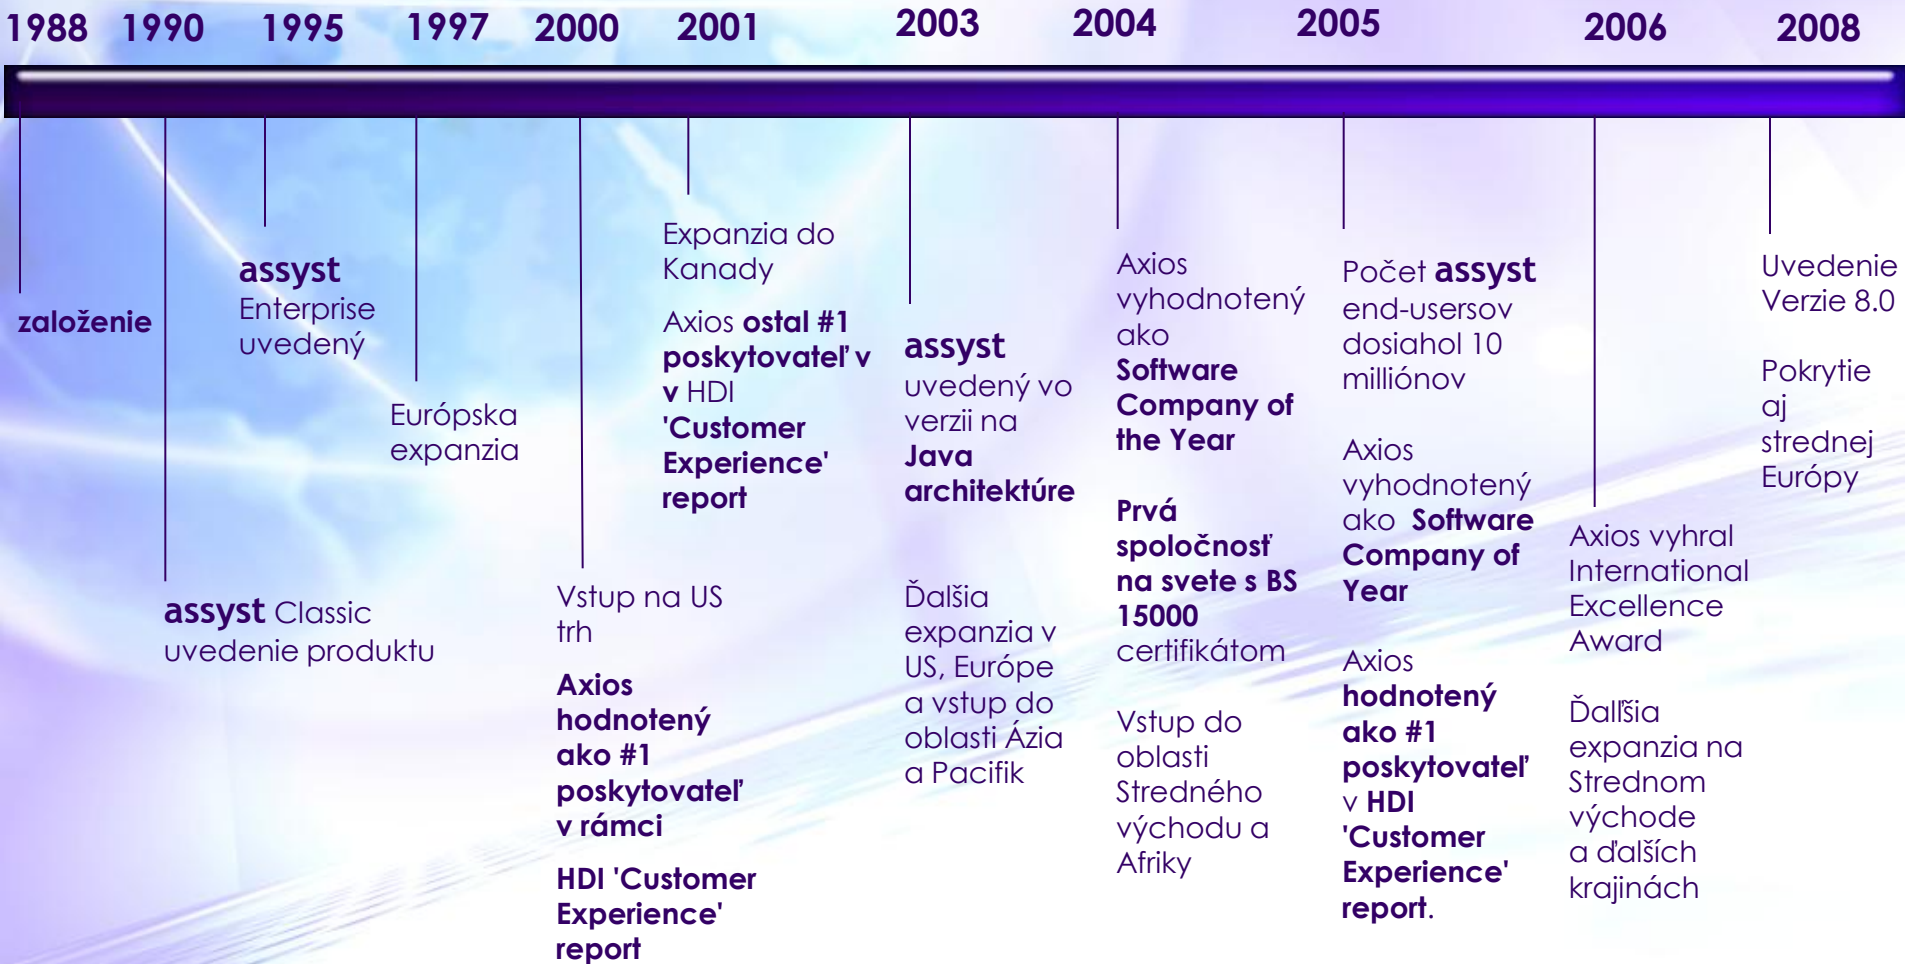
1988 1990 1995 1997 2000 2001 2003 2004 2005 2006 2008

založenie

assyst Classic uvedenie produktu

assyst Enterprise uvedený

Európska expanzia

Vstup na US trh

Axios hodnotený ako #1 poskytovateľ v rámci

HDI 'Customer Experience' report

Expanzia do Kanady

Axios ostal #1 poskytovateľ v v HDI 'Customer Experience' report

assyst uvedený vo verzii na Java architektúre

Ďalšia expanzia v US, Európe a vstup do oblasti Ázia a Pacifik

Axios vyhodnotený ako Software Company of the Year

Prvá spoločnosť na svete s BS 15000 certifikátom

Vstup do oblasti Stredného východu a Afriky

Počet assyst end-usersov dosiahol 10 milliónov

Axios vyhodnotený ako Software Company of Year

Axios hodnotený ako #1 poskytovateľ v HDI 'Customer Experience' report.

Axios vyhral International Excellence Award

Ďallšia expanzia na Strednom východe a ďalších krajinách

Uvedenie Verzie 8.0

Pokrytie aj strednej Európy